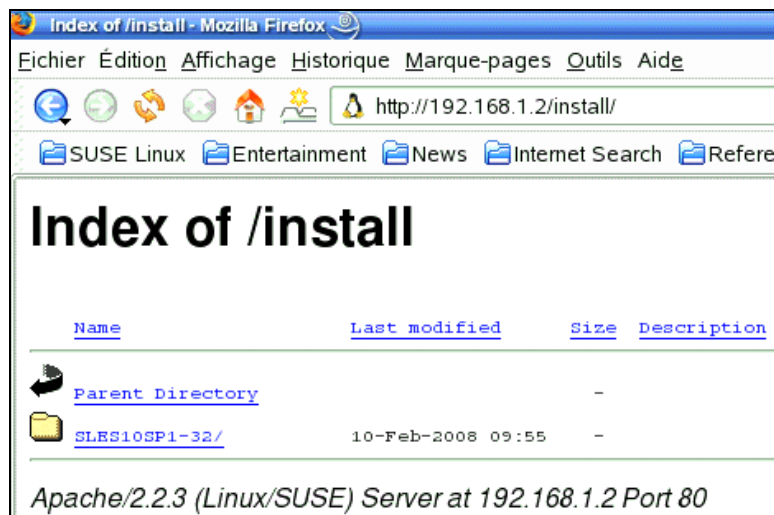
Index of /install - Mozilla Firefox

Fichier Édition Affichage Historique Marque-pages Outils Aide

http://192.168.1.2/install/

SUSE Linux Entertainment News Internet Search Refere

# Index of /install

| Name | Last modified | Size | Description |
|---|---|---|---|
| Parent Directory | | - | |
| SLES10SP1-32/ | 10-Feb-2008 09:55 | - | |

Apache/2.2.3 (Linux/SUSE) Server at 192.168.1.2 Port 80